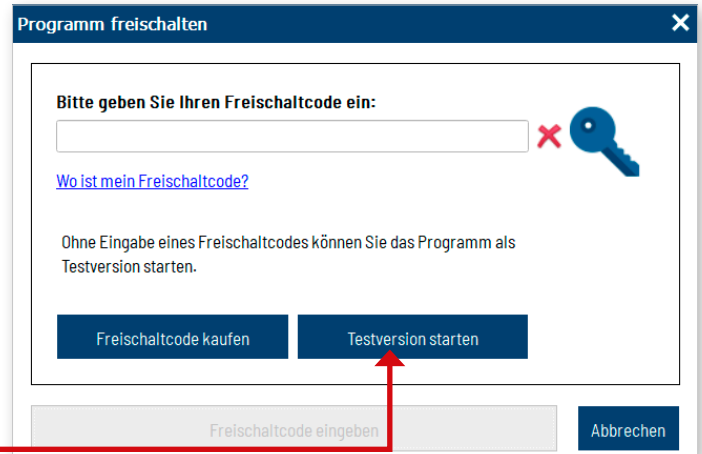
Programm freischalten

Bitte geben Sie Ihren Freischaltcode ein:

Wo ist mein Freischaltcode?

Ohne Eingabe eines Freischaltcodes können Sie das Programm als Testversion starten.

Freischaltcode kaufen

Testversion starten

Freischaltcode eingeben

Abbrechen